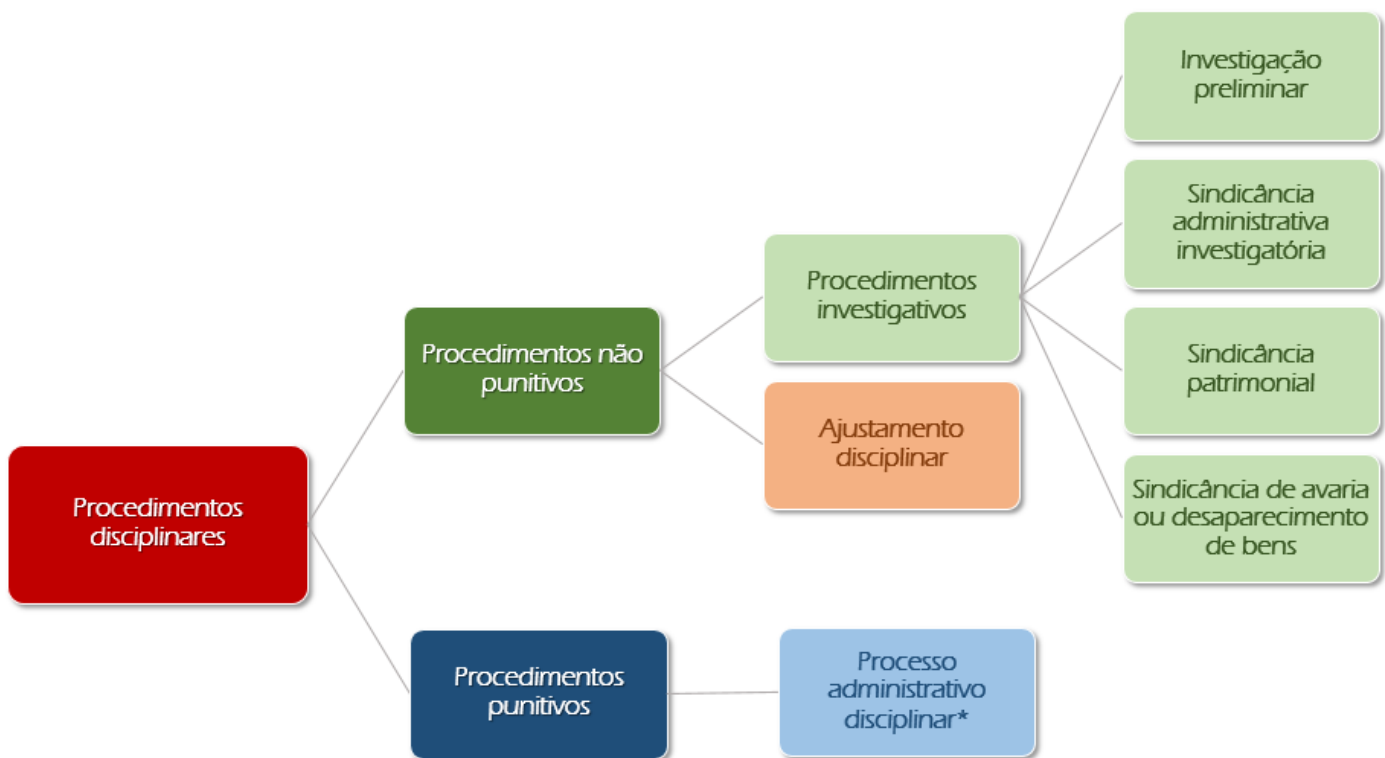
Procedimentos disciplinares

Procedimentos não punitivos

Procedimentos investigativos

Investigação preliminar

Sindicância administrativa investigatória

Sindicância patrimonial

Sindicância de avaria ou desaparecimento de bens

Ajustamento disciplinar

Procedimentos punitivos

Processo administrativo disciplinar*